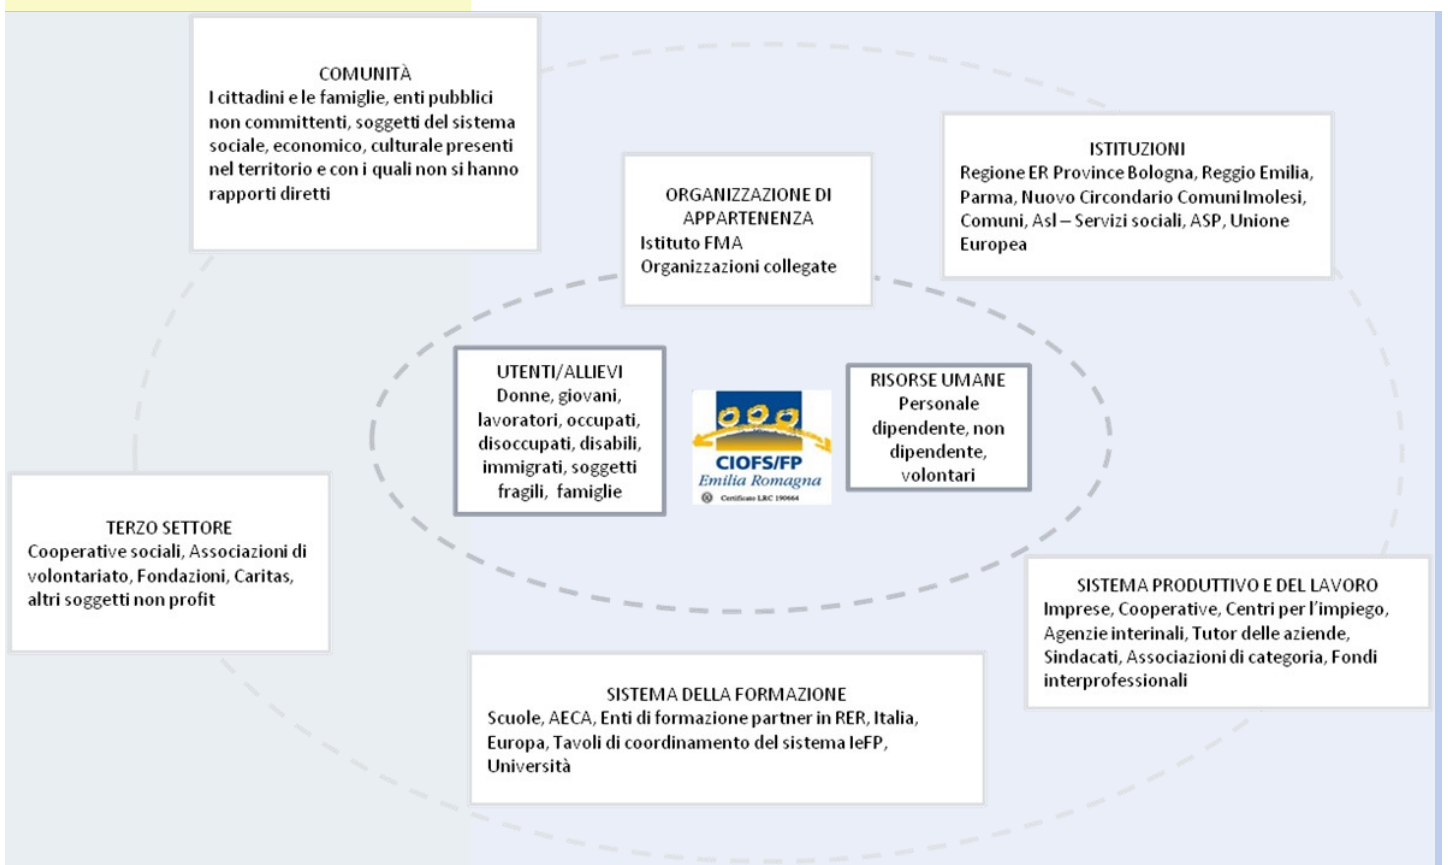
COMUNITÀ
I cittadini e le famiglie, enti pubblici non committenti, soggetti del sistema sociale, economico, culturale presenti nel territorio e con i quali non si hanno rapporti diretti

ORGANIZZAZIONE DI APPARTENENZA
Istituto FMA
Organizzazioni collegate

ISTITUZIONI
Regione ER Province Bologna, Reggio Emilia, Parma, Nuovo Circondario Comuni Imolesi, Comuni, Asl – Servizi sociali, ASP, Unione Europea

UTENTI/ALLIEVI
Donne, giovani, lavoratori, occupati, disoccupati, disabili, immigrati, soggetti fragili, famiglie

CIOFS/FP
Emilia Romagna
Certificato LRC 190664

RISORSE UMANE
Personale dipendente, non dipendente, volontari

TERZO SETTORE
Cooperative sociali, Associazioni di volontariato, Fondazioni, Caritas, altri soggetti non profit

SISTEMA PRODUTTIVO E DEL LAVORO
Imprese, Cooperative, Centri per l'impiego, Agenzie interinali, Tutor delle aziende, Sindacati, Associazioni di categoria, Fondi interprofessionali

SISTEMA DELLA FORMAZIONE
Scuole, AECA, Enti di formazione partner in RER, Italia, Europa, Tavoli di coordinamento del sistema IeFP, Università